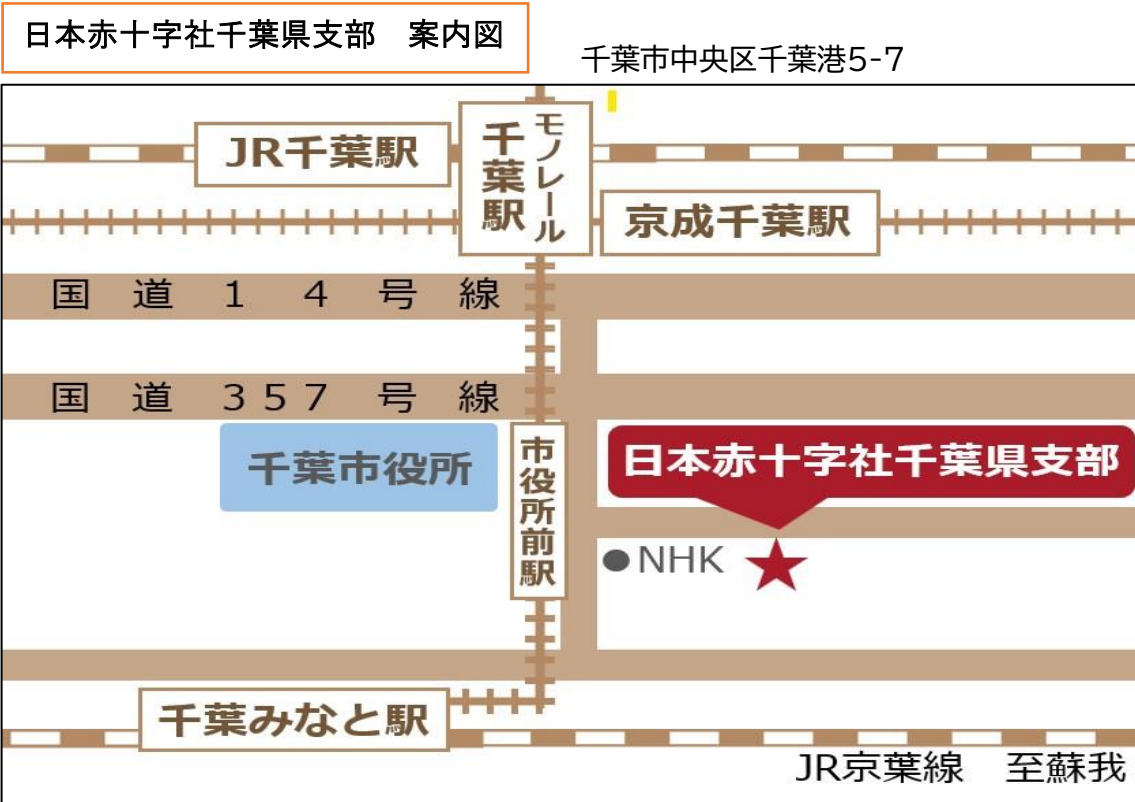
日本赤十字社千葉県支部　案内図

千葉市中央区千葉港5-7

JR千葉駅

モノレール
千葉駅

京成千葉駅

国道14号線

国道357号線

千葉市役所

市役所前駅

日本赤十字社千葉県支部

NHK

千葉みなと駅

JR京葉線　至蘇我